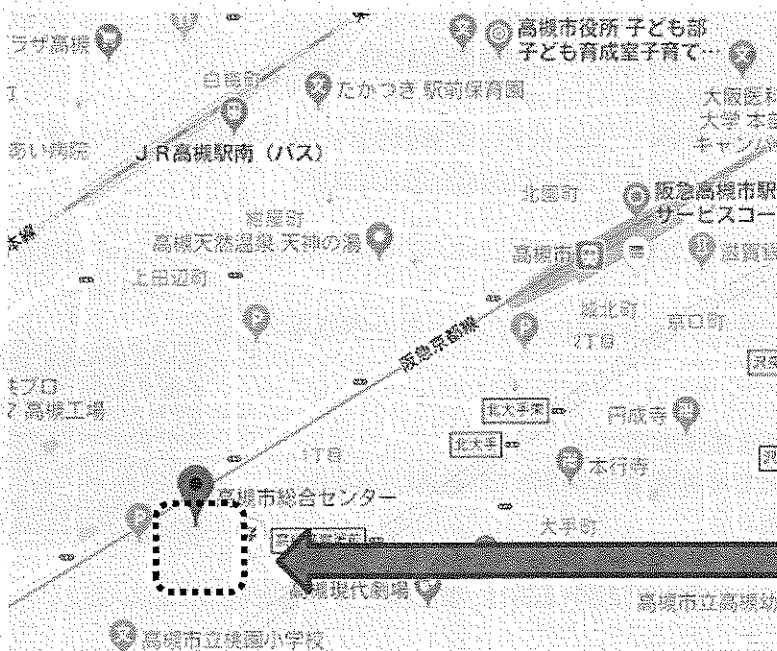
ラザ高槻
高槻市役所 子ども部
子ども育成室子育て…
白梅町
たかつき 駅前保育園
大阪医科
大学 本
キャン
あい病院
JR高槻駅南（バス）
北園町
阪急高槻市駅
サービスコー
本線
紺屋町
高槻天然温泉 天神の湯
高槻市
滋賀銀
上田辺町
城北町
京口町
丁目
阪急京都線
モプロ
高槻工場
北大手栄
円成寺
北大手
本行寺
1丁目
高槻市総合センター
大手町
高槻現代劇場
高槻市立高槻幼
高槻市立桃園小学校